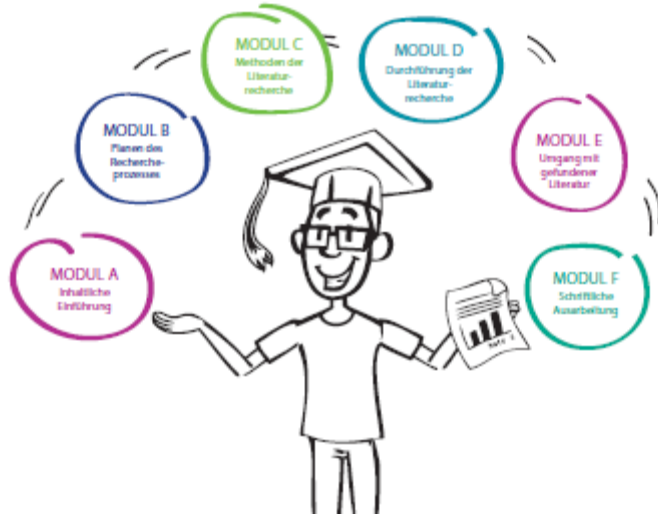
MODUL C
Methoden der Literaturrecherche

MODUL D
Durchführung der Literaturrecherche

MODUL B
Planen des Rechercheprozesses

MODUL E
Umgang mit gefundener Literatur

MODUL A
Inhaltliche Einführung

MODUL F
Schriftliche Ausarbeitung